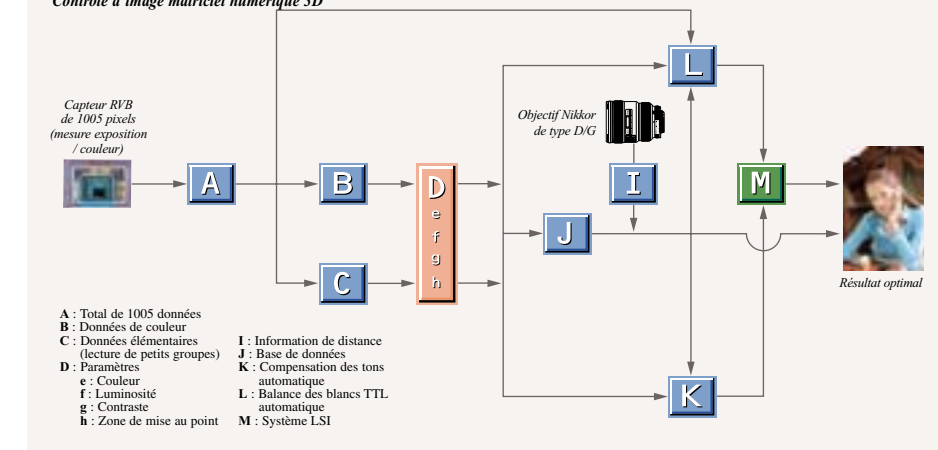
Contrôle d'image matriciel numérique 3D

Capteur RVB de 1005 pixels (mesure exposition / couleur)

A

B

C

D
e
f
g
h

Objectif Nikkor de type D/G

I

J

L

K

M

Résultat optimal

**A** : Total de 1005 données
**B** : Données de couleur
**C** : Données élémentaires (lecture de petits groupes)
**D** : Paramètres
**e** : Couleur
**f** : Luminosité
**g** : Contraste
**h** : Zone de mise au point

**I** : Information de distance
**J** : Base de données
**K** : Compensation des tons automatique
**L** : Balance des blancs TTL automatique
**M** : Système LSI